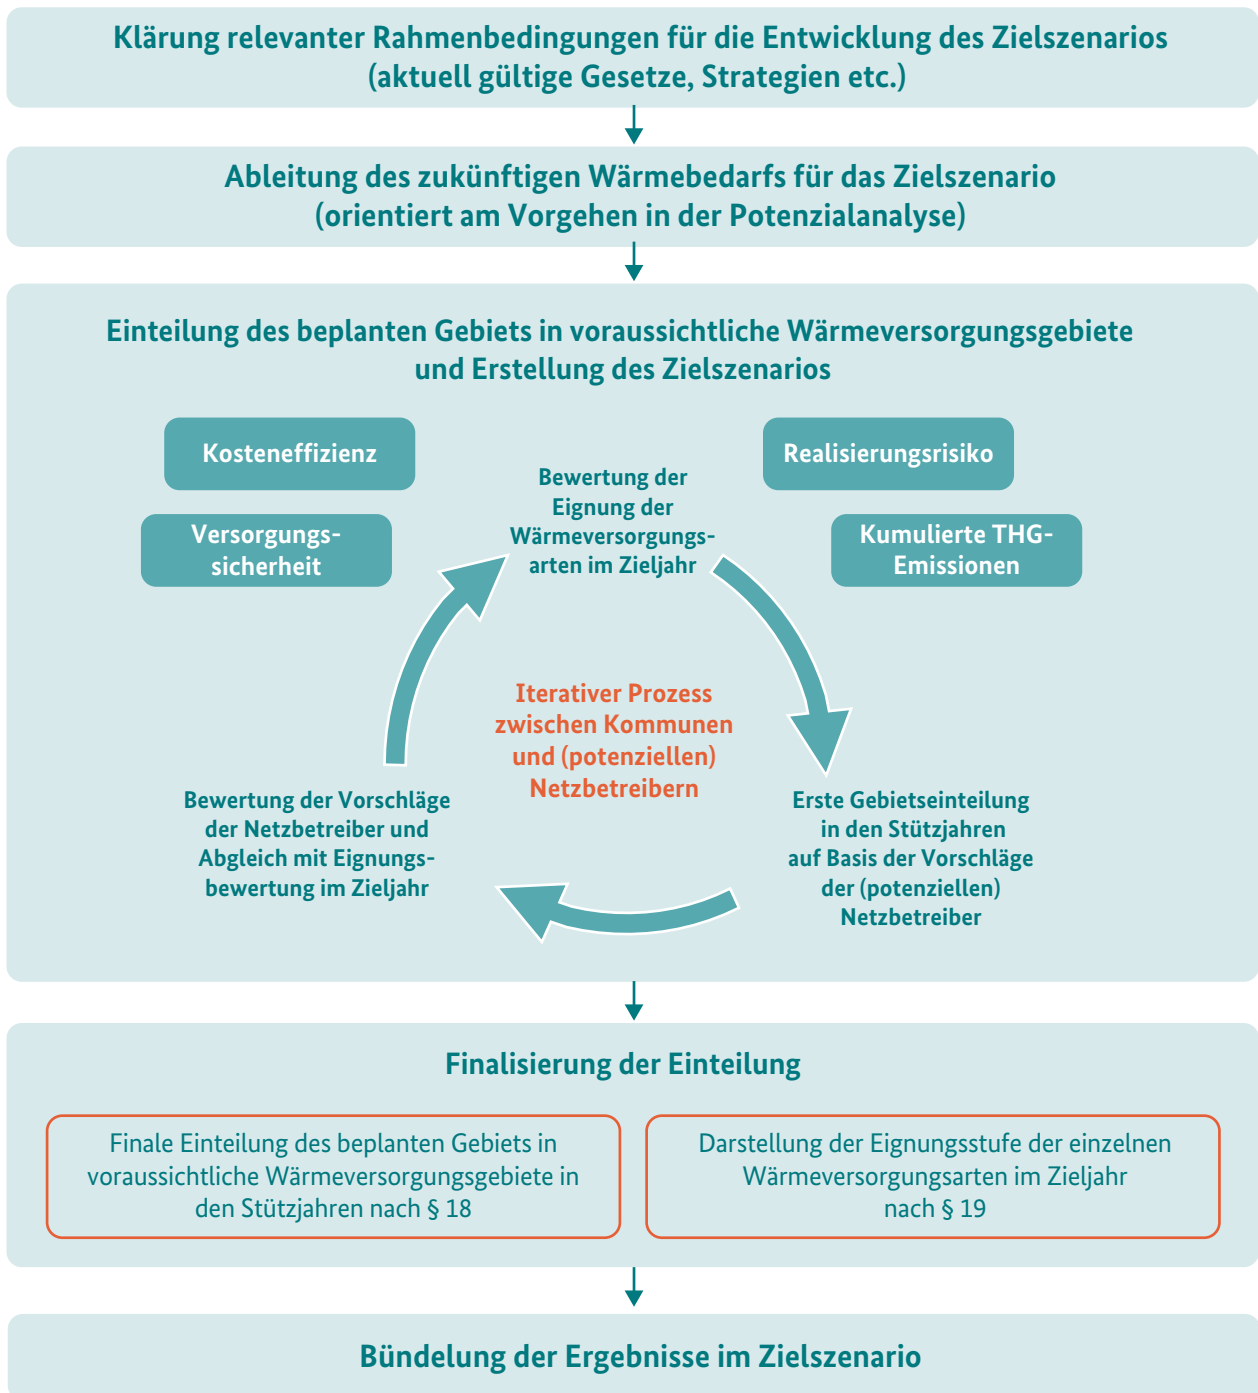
Klärung relevanter Rahmenbedingungen für die Entwicklung des Zielszenarios (aktuell gültige Gesetze, Strategien etc.)

Ableitung des zukünftigen Wärmebedarfs für das Zielszenario (orientiert am Vorgehen in der Potenzialanalyse)

Einteilung des beplanten Gebiets in voraussichtliche Wärmeversorgungsgebiete und Erstellung des Zielszenarios

Kosteneffizienz

Versorgungssicherheit

Bewertung der Eignung der Wärmeversorgungsarten im Zieljahr

Realisierungsrisiko

Kumulierte THG-Emissionen

Iterativer Prozess zwischen Kommunen und (potenziellen) Netzbetreibern

Bewertung der Vorschläge der Netzbetreiber und Abgleich mit Eignungsbewertung im Zieljahr

Erste Gebietseinteilung in den Stützjahren auf Basis der Vorschläge der (potenziellen) Netzbetreiber

Finalisierung der Einteilung

Finale Einteilung des beplanten Gebiets in voraussichtliche Wärmeversorgungsgebiete in den Stützjahren nach § 18

Darstellung der Eignungsstufe der einzelnen Wärmeversorgungsarten im Zieljahr nach § 19

Bündelung der Ergebnisse im Zielszenario